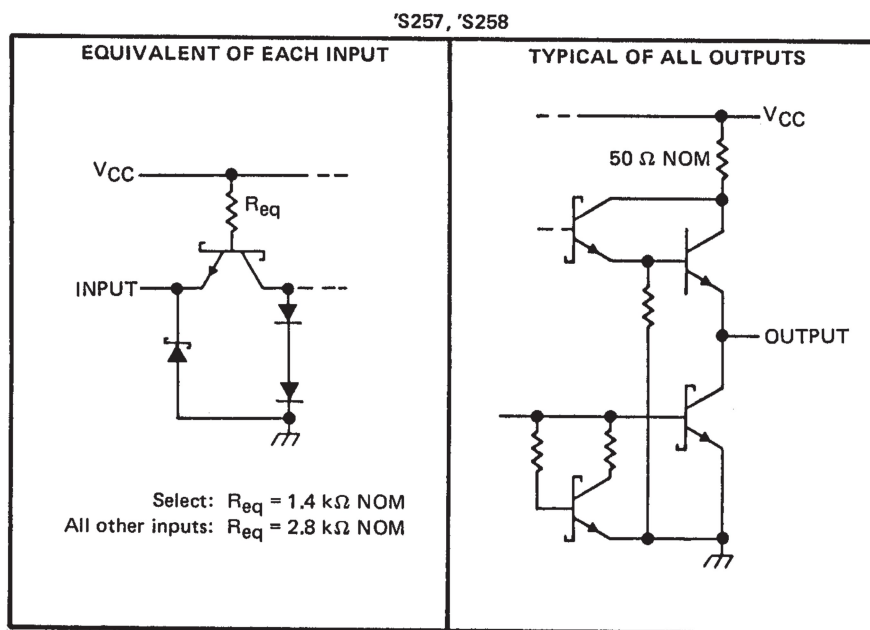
'S257, 'S258

EQUIVALENT OF EACH INPUT

$V_{CC}$

$R_{eq}$

INPUT

Select: $R_{eq} = 1.4\ k\Omega$ NOM
All other inputs: $R_{eq} = 2.8\ k\Omega$ NOM

TYPICAL OF ALL OUTPUTS

$V_{CC}$

$50\ \Omega$ NOM

OUTPUT